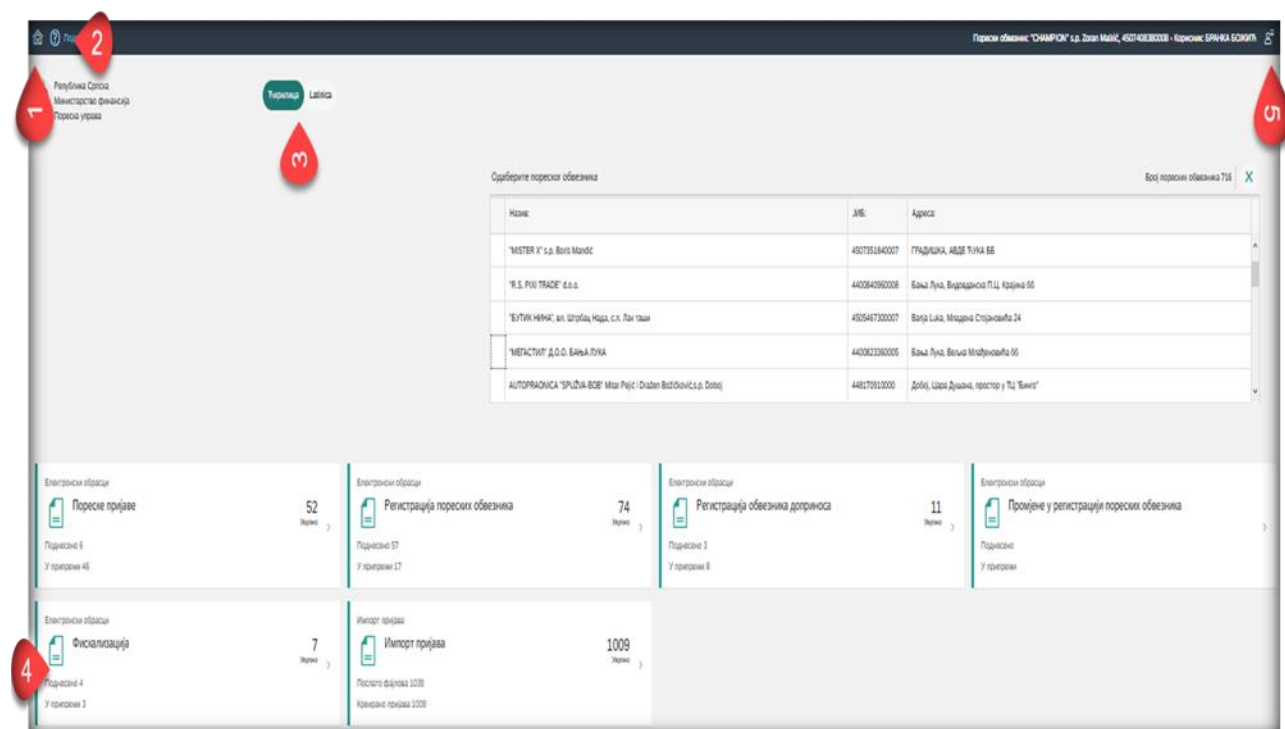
2
Порески обвезник "CHAMPION" s.p. Zoran Mušić, 4507408380008 - Корисник БРАНКА БОЖИЋ

1
Република Српска
Министарство финансија
Пореска управа

Ћирилица Latinica

3

5

Одаберите пореског обвезника
Број пореских обвезника 716 X

| Назив | ЈИБ | Адреса |
|---|---|---|
| "MISTER X" s.p. Boris Mandić | 4507351840007 | ГРАДИШКА, АВДЕ ЋУКА ББ |
| "R.S. PIXI TRADE" d.o.o. | 4400840960008 | Бања Лука, Видовданска П.Ц. Крајина 66 |
| "БУТИК НИНА", вл. Штрбац Нада, с.п. Лак таши | 4505467300007 | Banja Luka, Младена Стојановића 24 |
| "МЕГАСТИЛ" Д.О.О. БАЊА ЛУКА | 4400823360005 | Бања Лука, Вељка Млађеновића 66 |
| AUTOPRAONICA "SPUŽVA-BOB" Mitar Pejić i Dražen Božičković,s.p. Doboj | 4481709100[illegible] | Добој, Цара Душана, простор у ТЦ "Бинго" |

Електронски обрасци
Пореске пријаве
52
Укупно
Поднесено 6
У припреми 46

Електронски обрасци
Регистрација пореских обвезника
74
Укупно
Поднесено 57
У припреми 17

Електронски обрасци
Регистрација обвезника доприноса
11
Укупно
Поднесено 3
У припреми 8

Електронски обрасци
Промјене у регистрацији пореских обвезника
Поднесено
У припреми

Електронски обрасци
Фискализација
7
Укупно
Поднесено 4
У припреми 3

4

Импорт пријава
Импорт пријава
1009
Укупно
Послато фајлова 1038
Креирано пријава 1009